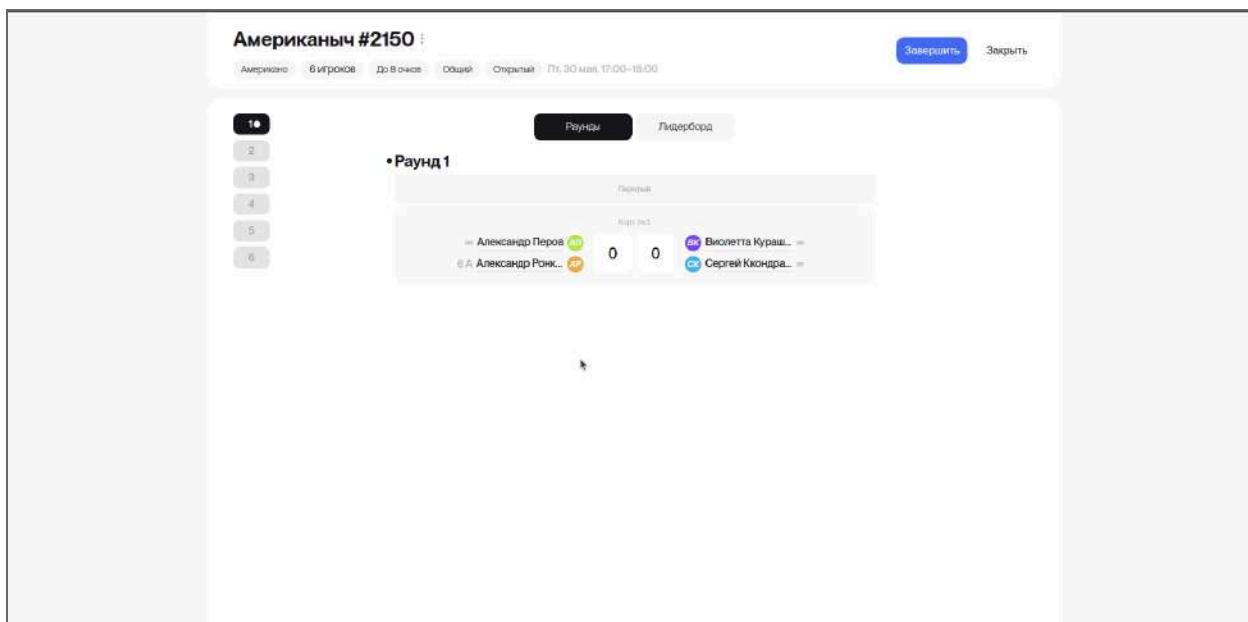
Американыч #2150

Американо 6 игроков До 8 очков Общий Открытый Пт, 30 мая, 17:00–18:00

Завершить Закрыть

1
2
3
4
5
6

Раунды Лидерборд

• Раунд 1

Перерыв

Корт №1

Александр Перов АП
Александр Ронк... АР
0 0
ВК Виолетта Кураш...
СК Сергей Ккондра...